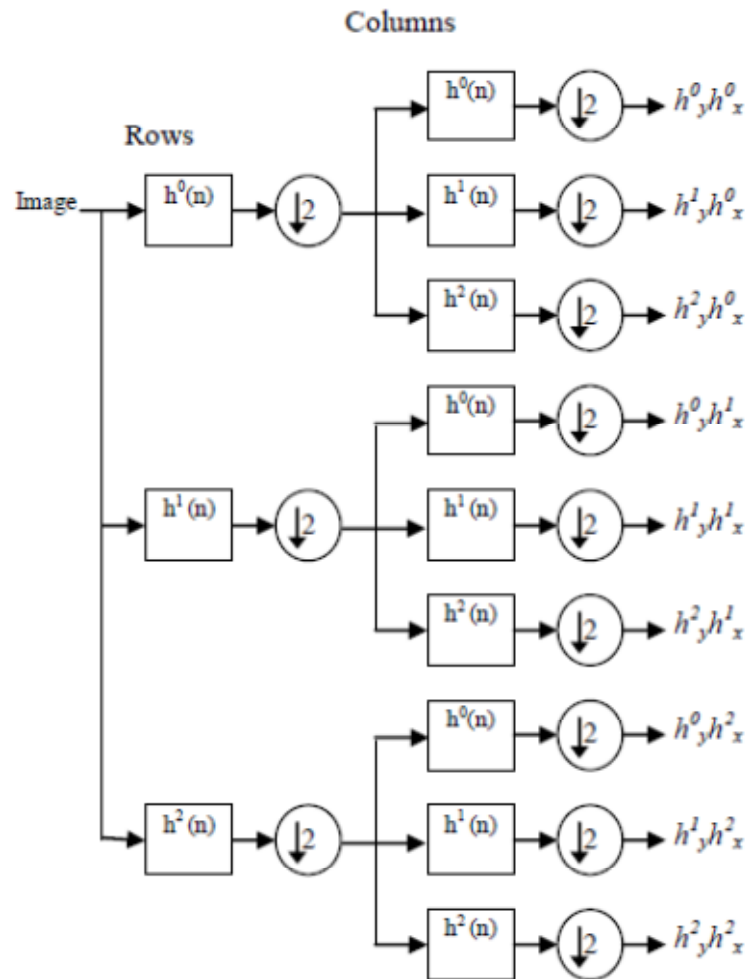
Columns

Rows

Image

$h^0(n)$

$\downarrow 2$

$h^0(n)$

$\downarrow 2$

$h^0_y h^0_x$

$h^1(n)$

$\downarrow 2$

$h^1_y h^0_x$

$h^2(n)$

$\downarrow 2$

$h^2_y h^0_x$

$h^1(n)$

$\downarrow 2$

$h^0(n)$

$\downarrow 2$

$h^0_y h^1_x$

$h^1(n)$

$\downarrow 2$

$h^1_y h^1_x$

$h^2(n)$

$\downarrow 2$

$h^2_y h^1_x$

$h^2(n)$

$\downarrow 2$

$h^0(n)$

$\downarrow 2$

$h^0_y h^2_x$

$h^1(n)$

$\downarrow 2$

$h^1_y h^2_x$

$h^2(n)$

$\downarrow 2$

$h^2_y h^2_x$